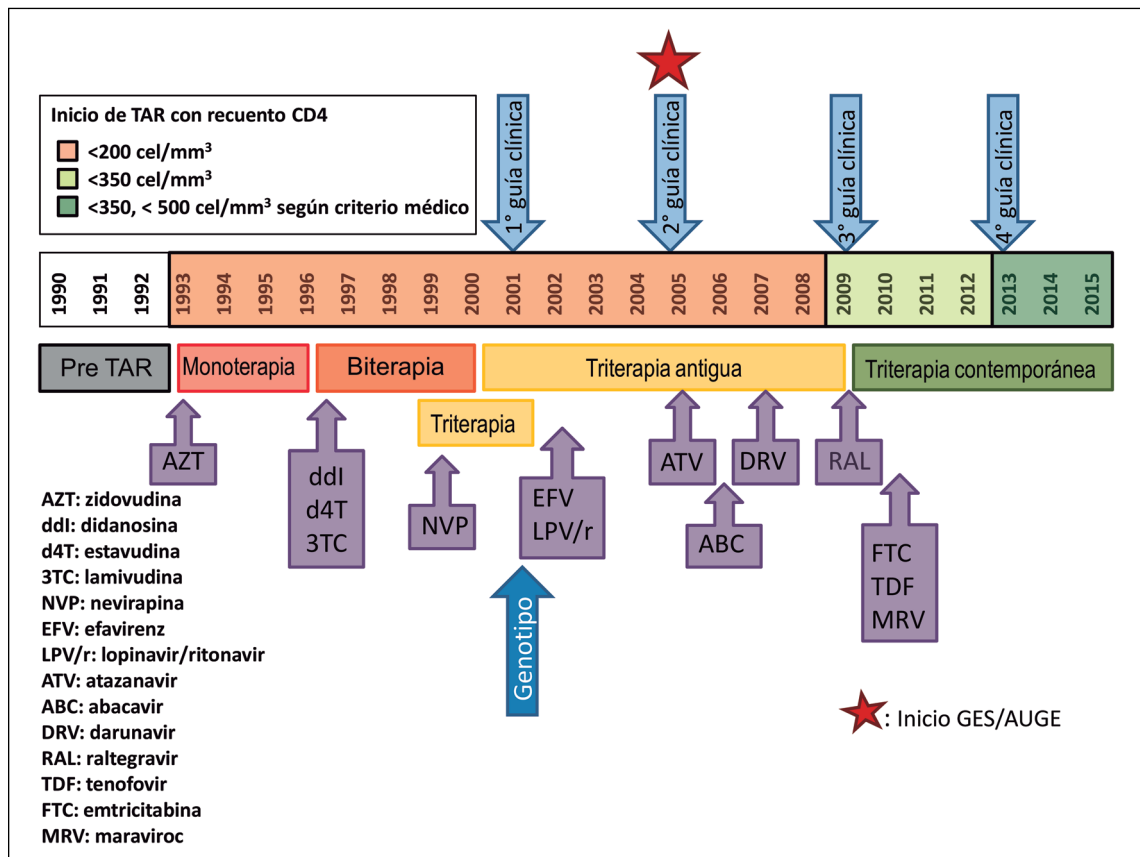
Inicio de TAR con recuento CD4
<200 cel/mm$^3$
<350 cel/mm$^3$
<350, < 500 cel/mm$^3$ según criterio médico

1° guía clínica
2° guía clínica
3° guía clínica
4° guía clínica

1990 1991 1992 1993 1994 1995 1996 1997 1998 1999 2000 2001 2002 2003 2004 2005 2006 2007 2008 2009 2010 2011 2012 2013 2014 2015

Pre TAR
Monoterapia
Biterapia
Triterapia
Triterapia antigua
Triterapia contemporánea

AZT
ddI
d4T
3TC
NVP
EFV
LPV/r
Genotipo
ATV
ABC
DRV
RAL
FTC
TDF
MRV

AZT: zidovudina
ddI: didanosina
d4T: estavudina
3TC: lamivudina
NVP: nevirapina
EFV: efavirenz
LPV/r: lopinavir/ritonavir
ATV: atazanavir
ABC: abacavir
DRV: darunavir
RAL: raltegravir
TDF: tenofovir
FTC: emtricitabina
MRV: maraviroc

: Inicio GES/AUGE